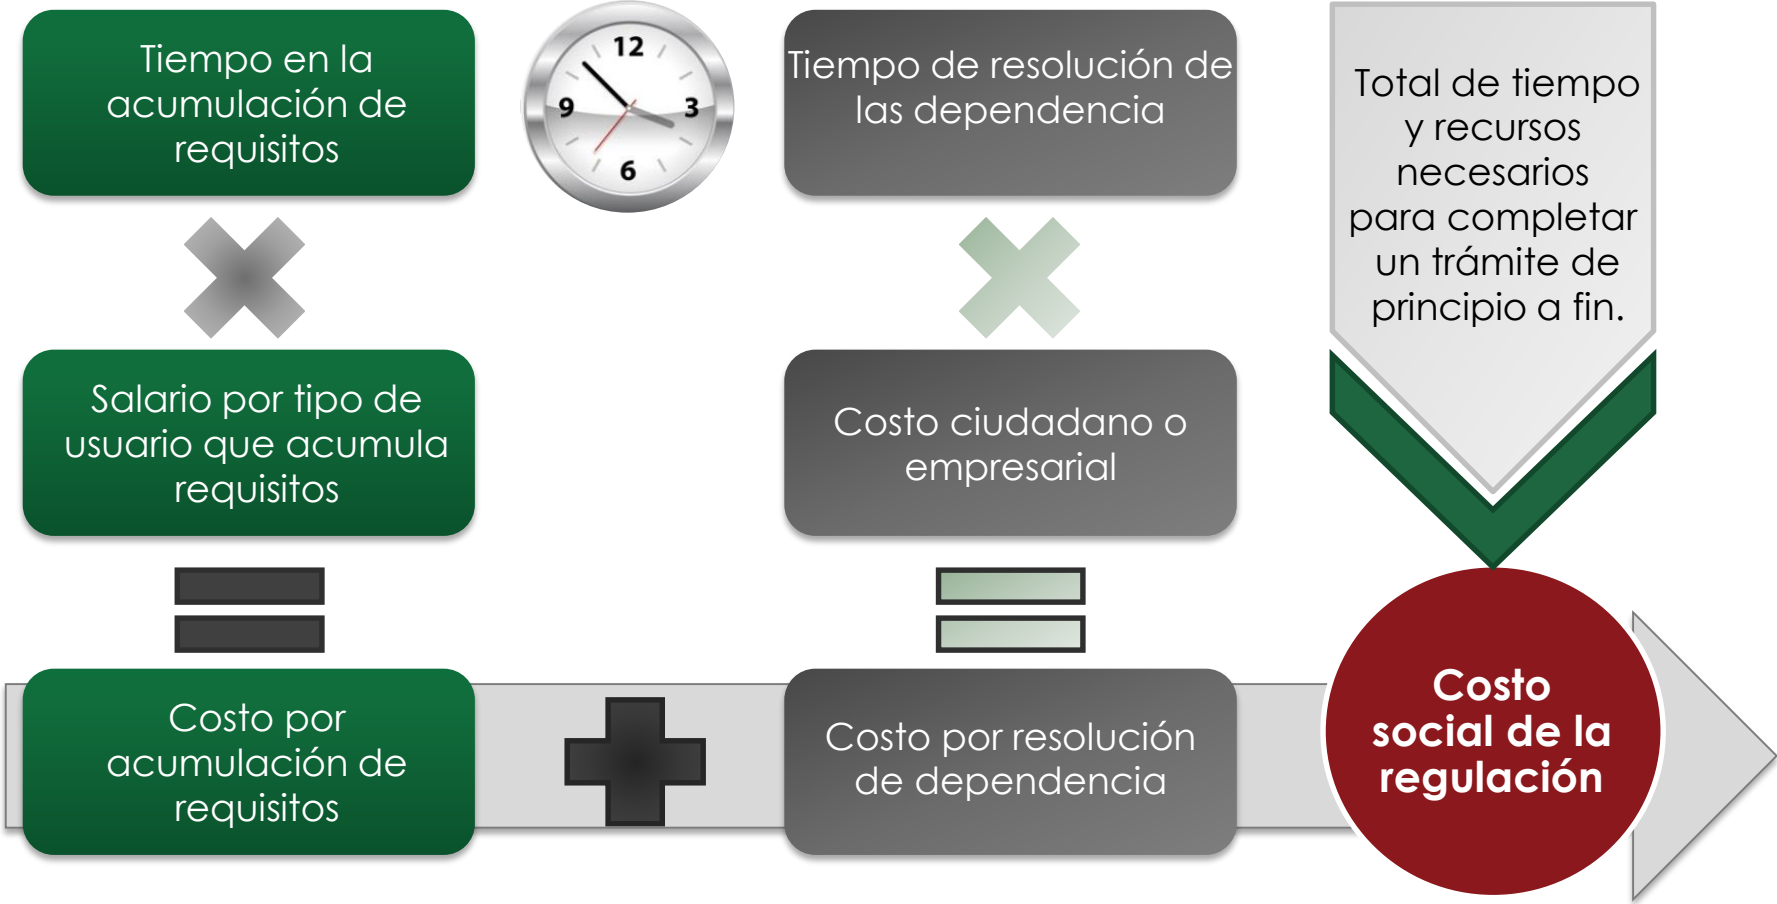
Tiempo en la acumulación de requisitos

12
9
3
6

Tiempo de resolución de las dependencia

Total de tiempo y recursos necesarios para completar un trámite de principio a fin.

Salario por tipo de usuario que acumula requisitos

Costo ciudadano o empresarial

Costo por acumulación de requisitos

Costo por resolución de dependencia

Costo social de la regulación